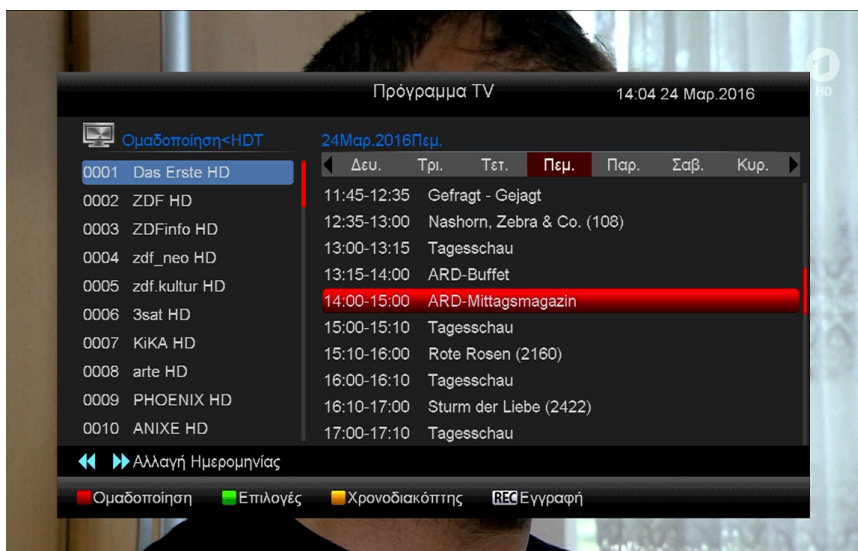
Πρόγραμμα TV
14:04 24 Μαρ.2016

Ομαδοποίηση<HDT
24Μαρ.2016Πεμ.

0001 Das Erste HD
0002 ZDF HD
0003 ZDFinfo HD
0004 zdf_neo HD
0005 zdf.kultur HD
0006 3sat HD
0007 KiKA HD
0008 arte HD
0009 PHOENIX HD
0010 ANIXE HD

Δευ. Τρι. Τετ. Πεμ. Παρ. Σαβ. Κυρ.

11:45-12:35 Gefragt - Gejagt
12:35-13:00 Nashorn, Zebra & Co. (108)
13:00-13:15 Tagesschau
13:15-14:00 ARD-Buffet
14:00-15:00 ARD-Mittagsmagazin
15:00-15:10 Tagesschau
15:10-16:00 Rote Rosen (2160)
16:00-16:10 Tagesschau
16:10-17:00 Sturm der Liebe (2422)
17:00-17:10 Tagesschau

Αλλαγή Ημερομηνίας

Ομαδοποίηση Επιλογές Χρονοδιακόπτης REC Εγγραφή

1 HD